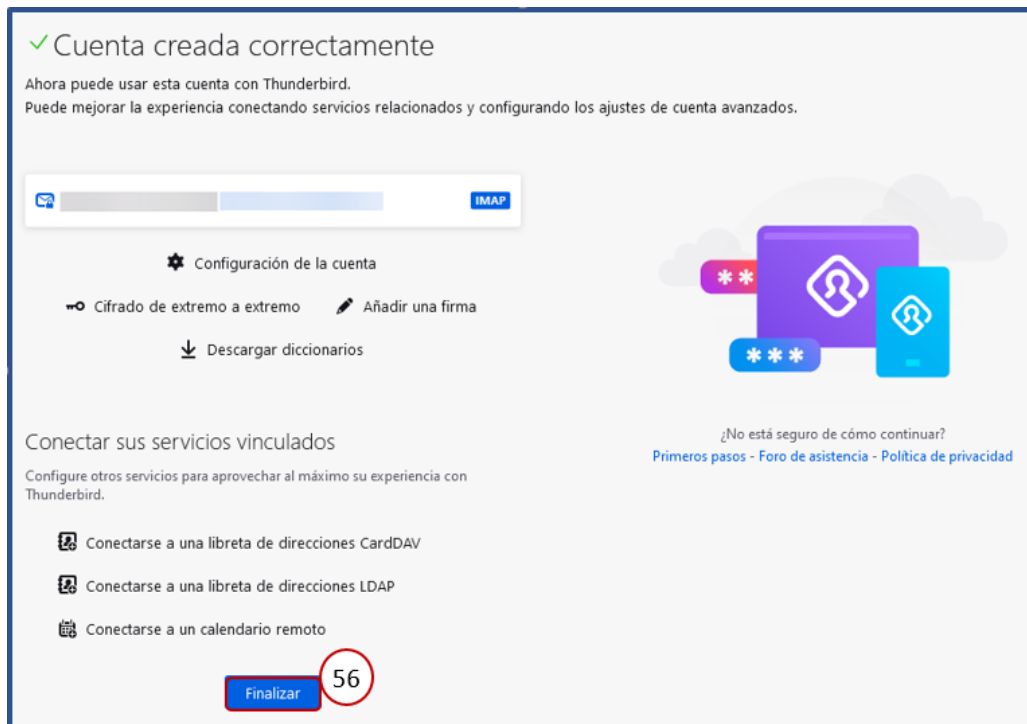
Cuenta creada correctamente

Ahora puede usar esta cuenta con Thunderbird.
Puede mejorar la experiencia conectando servicios relacionados y configurando los ajustes de cuenta avanzados.

IMAP

Configuración de la cuenta

Cifrado de extremo a extremo

Añadir una firma

Descargar diccionarios

**

***

¿No está seguro de cómo continuar?
Primeros pasos - Foro de asistencia - Política de privacidad

Conectar sus servicios vinculados

Configure otros servicios para aprovechar al máximo su experiencia con Thunderbird.

Conectarse a una libreta de direcciones CardDAV

Conectarse a una libreta de direcciones LDAP

Conectarse a un calendario remoto

Finalizar

56